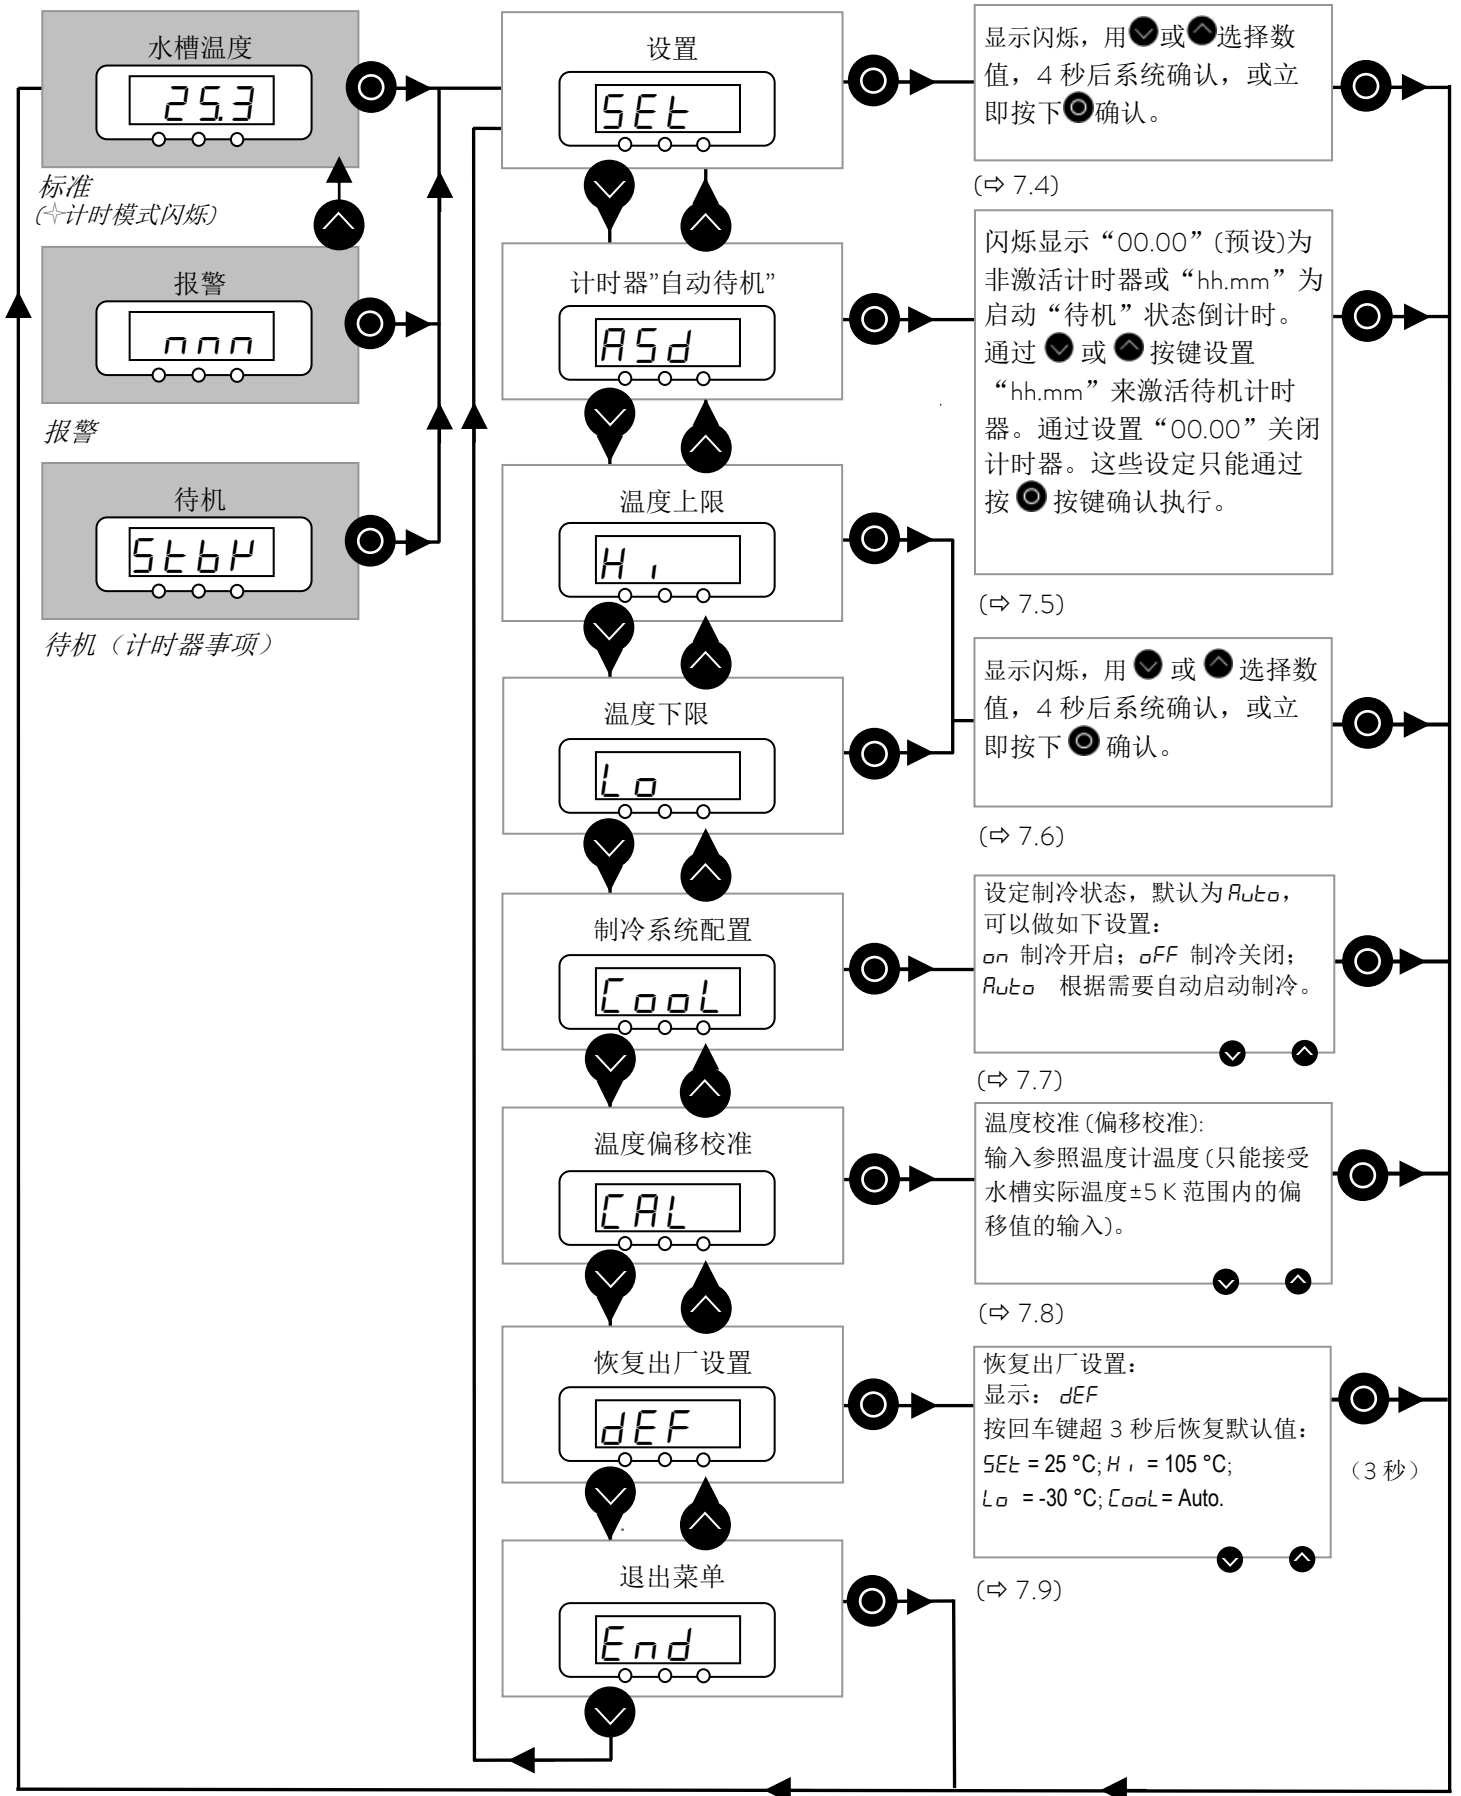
水槽温度

25.3

标准
(✧计时模式闪烁)

报警

nnn

报警

待机

StbY

待机（计时器事项）

设置

SEt

计时器"自动待机"

ASd

温度上限

Hi

温度下限

Lo

制冷系统配置

CooL

温度偏移校准

CAL

恢复出厂设置

dEF

退出菜单

End

显示闪烁，用或选择数值，4 秒后系统确认，或立即按下确认。

(⇨ 7.4)

闪烁显示“00.00”(预设)为非激活计时器或“hh.mm”为启动“待机”状态倒计时。通过或按键设置“hh.mm”来激活待机计时器。通过设置“00.00”关闭计时器。这些设定只能通过按按键确认执行。

(⇨ 7.5)

显示闪烁，用或选择数值，4 秒后系统确认，或立即按下确认。

(⇨ 7.6)

设定制冷状态，默认为 Auto，可以做如下设置：
on 制冷开启；oFF 制冷关闭；
Auto 根据需要自动启动制冷。

(⇨ 7.7)

温度校准 (偏移校准):
输入参照温度计温度 (只能接受水槽实际温度±5 K 范围内的偏移值的输入)。

(⇨ 7.8)

恢复出厂设置：
显示： dEF
按回车键超 3 秒后恢复默认值：
SEt = 25 °C; Hi = 105 °C;
Lo = -30 °C; CooL = Auto.

(3 秒)

(⇨ 7.9)